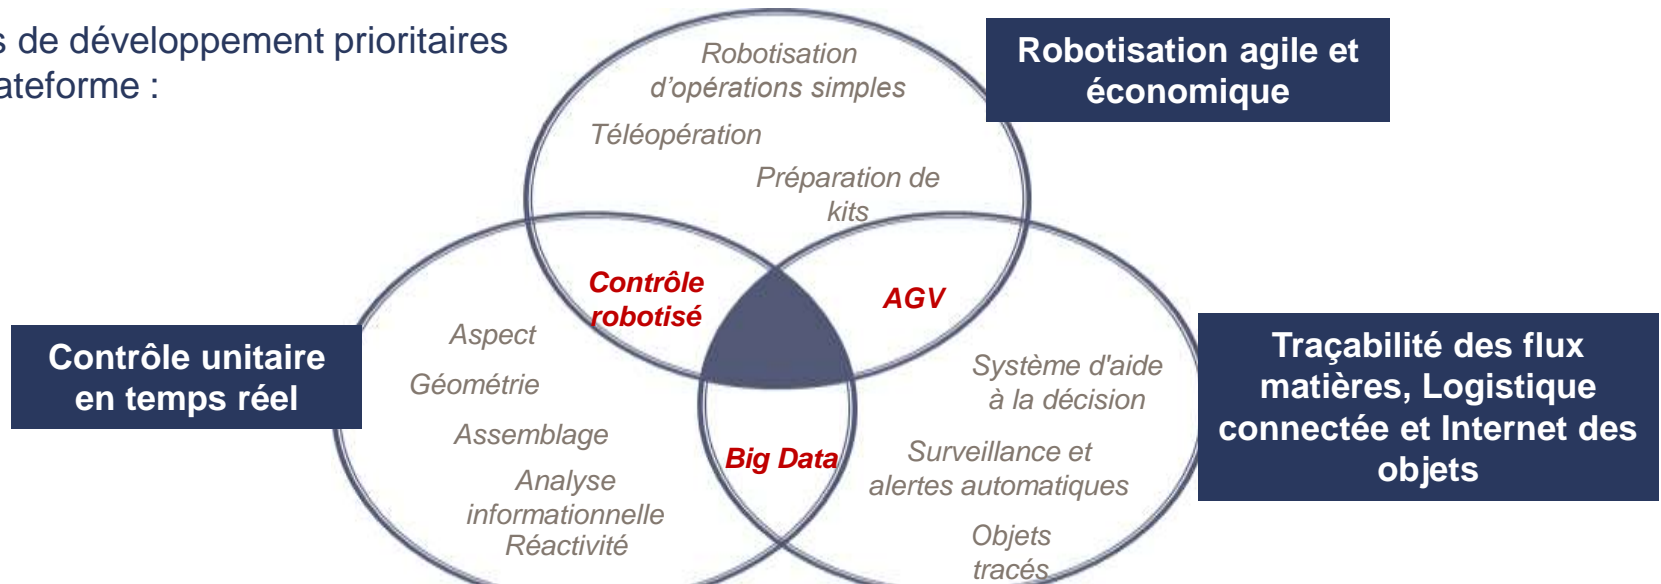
s de développement prioritaires
ateforme :

Robotisation d'opérations simples

Téléopération

Préparation de kits

Robotisation agile et économique

Contrôle robotisé

AGV

Contrôle unitaire en temps réel

Aspect

Géométrie

Assemblage

Analyse informationnelle
Réactivité

Big Data

Système d'aide à la décision

Surveillance et alertes automatiques

Objets tracés

Traçabilité des flux matières, Logistique connectée et Internet des objets